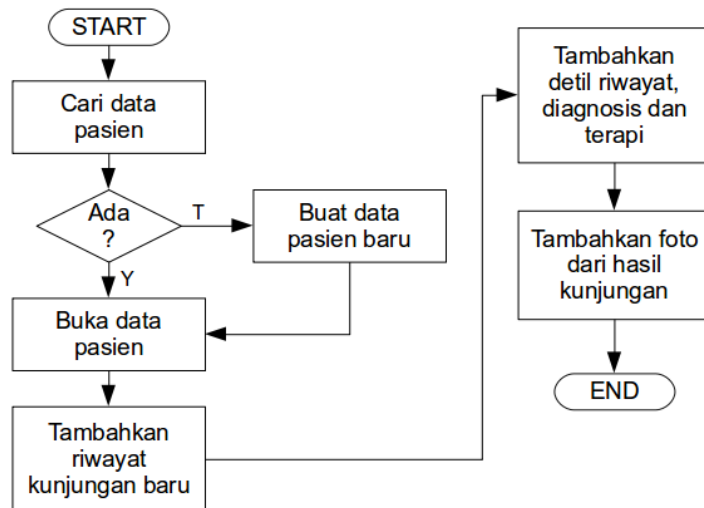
START

Cari data pasien

Ada ?

T

Buat data pasien baru

Y

Buka data pasien

Tambahkan riwayat kunjungan baru

Tambahkan detil riwayat, diagnosis dan terapi

Tambahkan foto dari hasil kunjungan

END